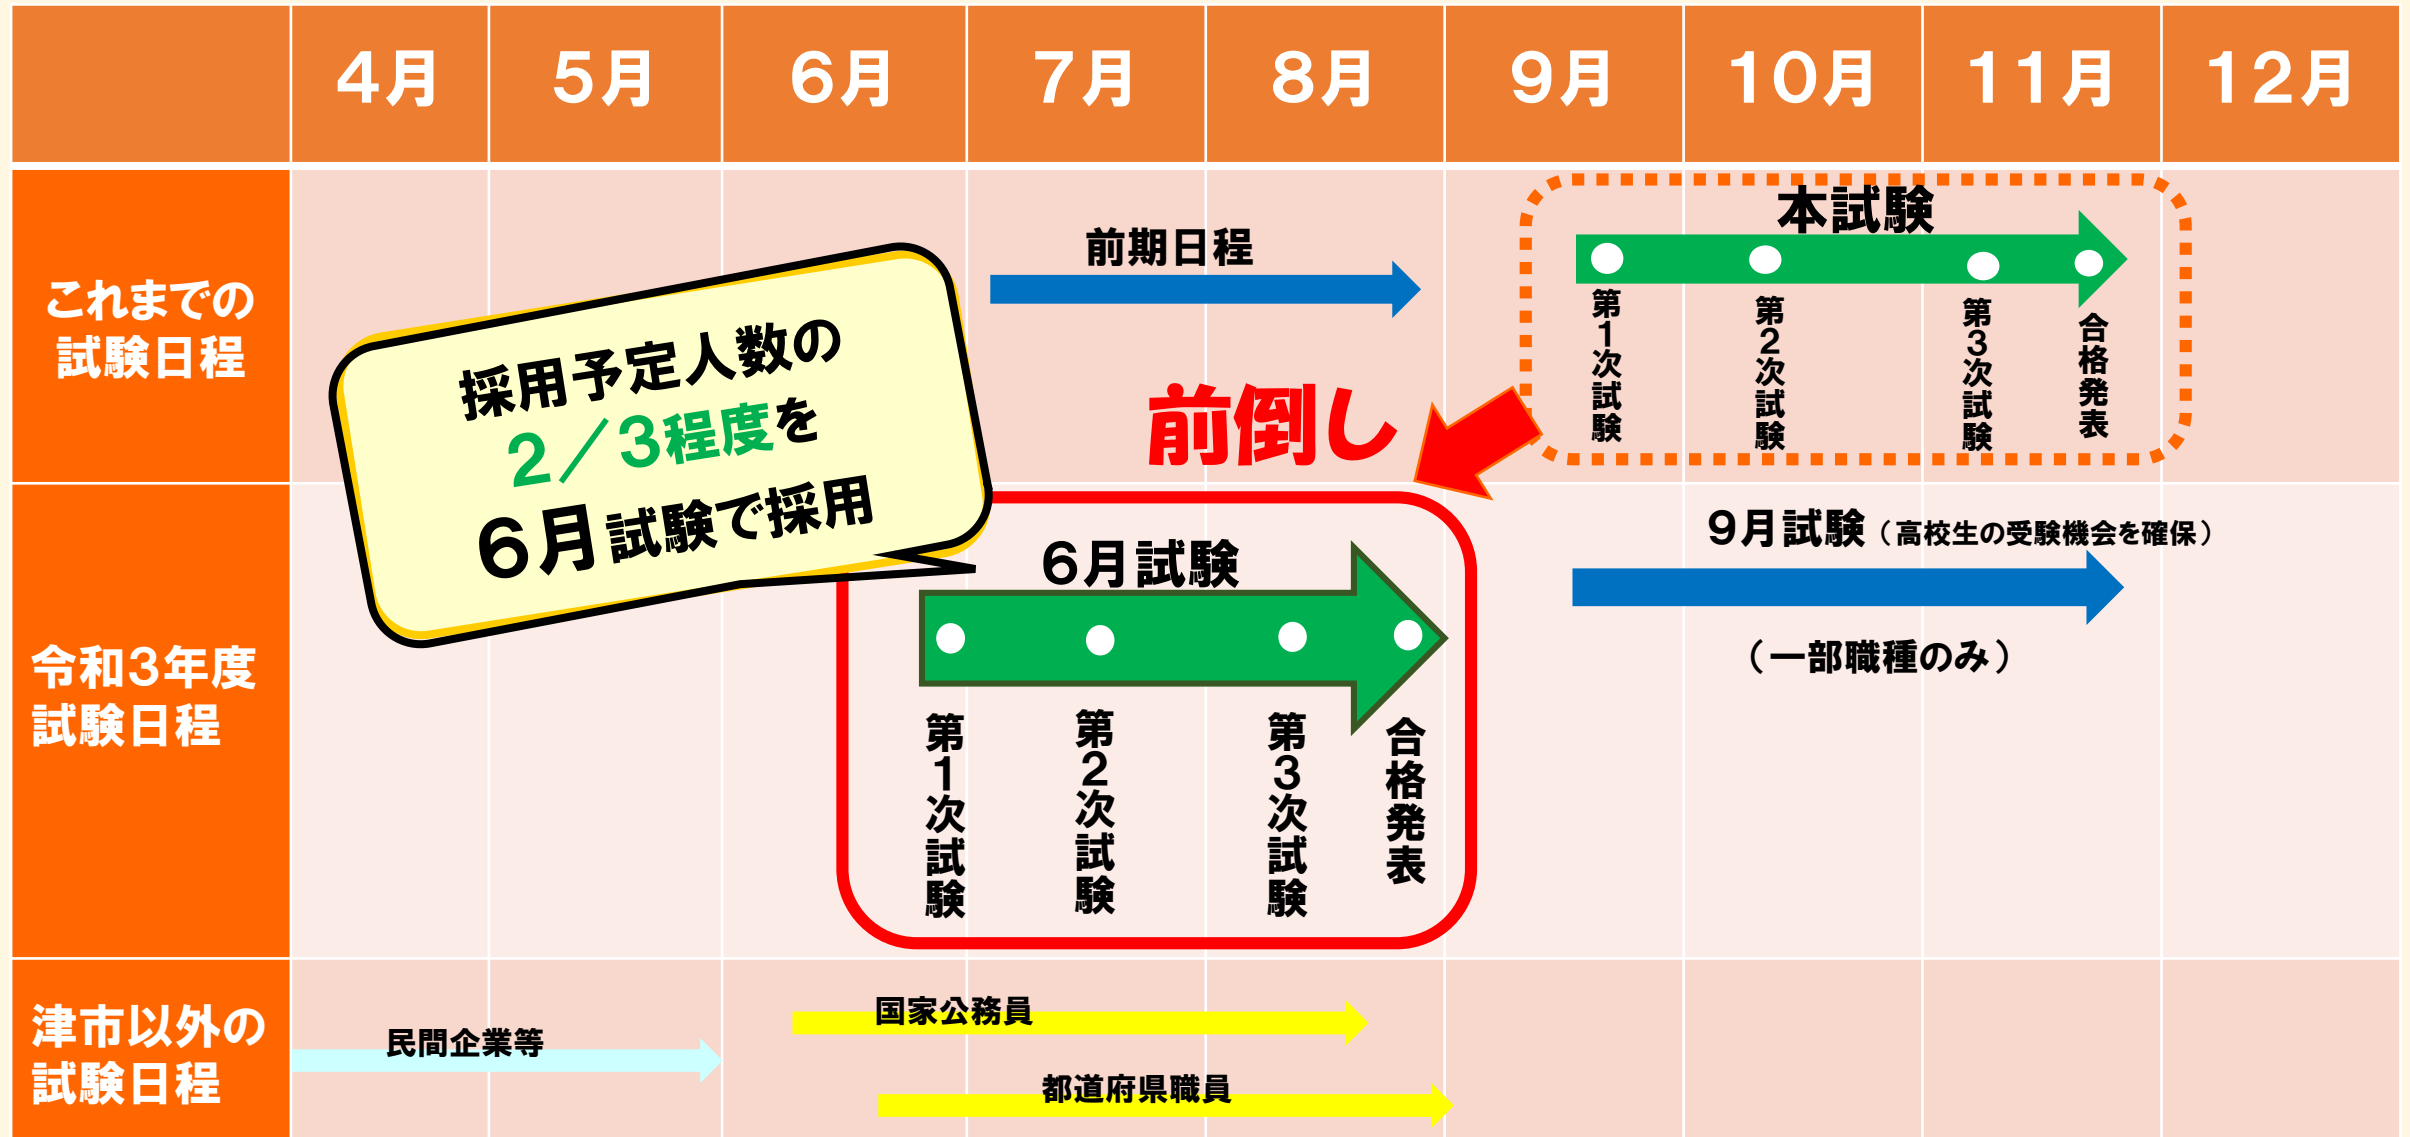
| | 4月 | 5月 | 6月 | 7月 | 8月 | 9月 | 10月 | 11月 | 12月 |
|---|---|---|---|---|---|---|---|---|---|
| これまでの試験日程 | | | | 前期日程 | | 本試験 第1次試験 第2次試験 第3次試験 合格発表 | | | |
| 令和3年度試験日程 | | | 6月試験 第1次試験 第2次試験 第3次試験 合格発表 | | | 9月試験（高校生の受験機会を確保）（一部職種のみ） | | | |
| 津市以外の試験日程 | 民間企業等 | | 国家公務員 都道府県職員 | | | | | | |

採用予定人数の2／3程度を6月試験で採用

前倒し